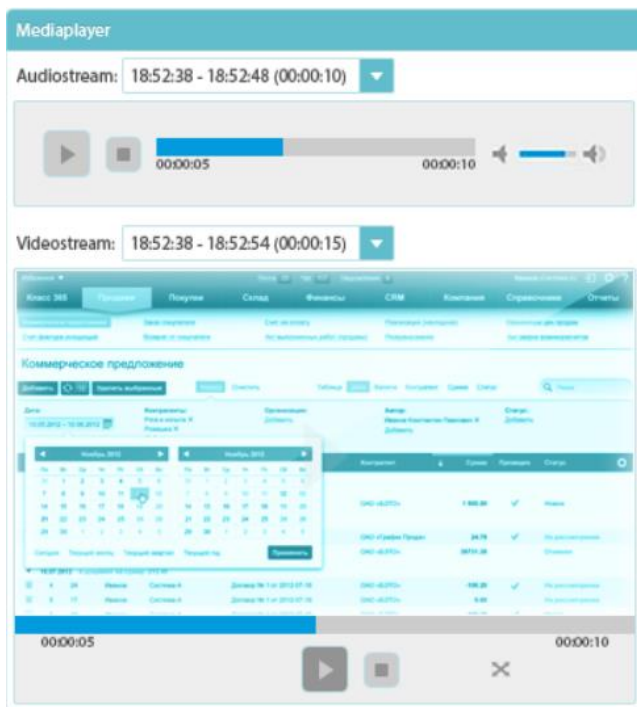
Mediaplayer

Audiostream: 18:52:38 - 18:52:48 (00:00:10)

00:00:05

00:00:10

Videostream: 18:52:38 - 18:52:54 (00:00:15)

Класс 365 Продажи Покупки Склад Финансы CRM Компания Справочники Отчеты

Коммерческое предложение

Добавить

Удалить выбранные

Дата:

Контрагенты:

Организация:

Автор:

Статус:

Ноябрь 2012

Ноябрь 2012

Сегодня

Применить

Контрагент

Сумма

Проведено

Статус

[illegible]

00:00:05

00:00:10